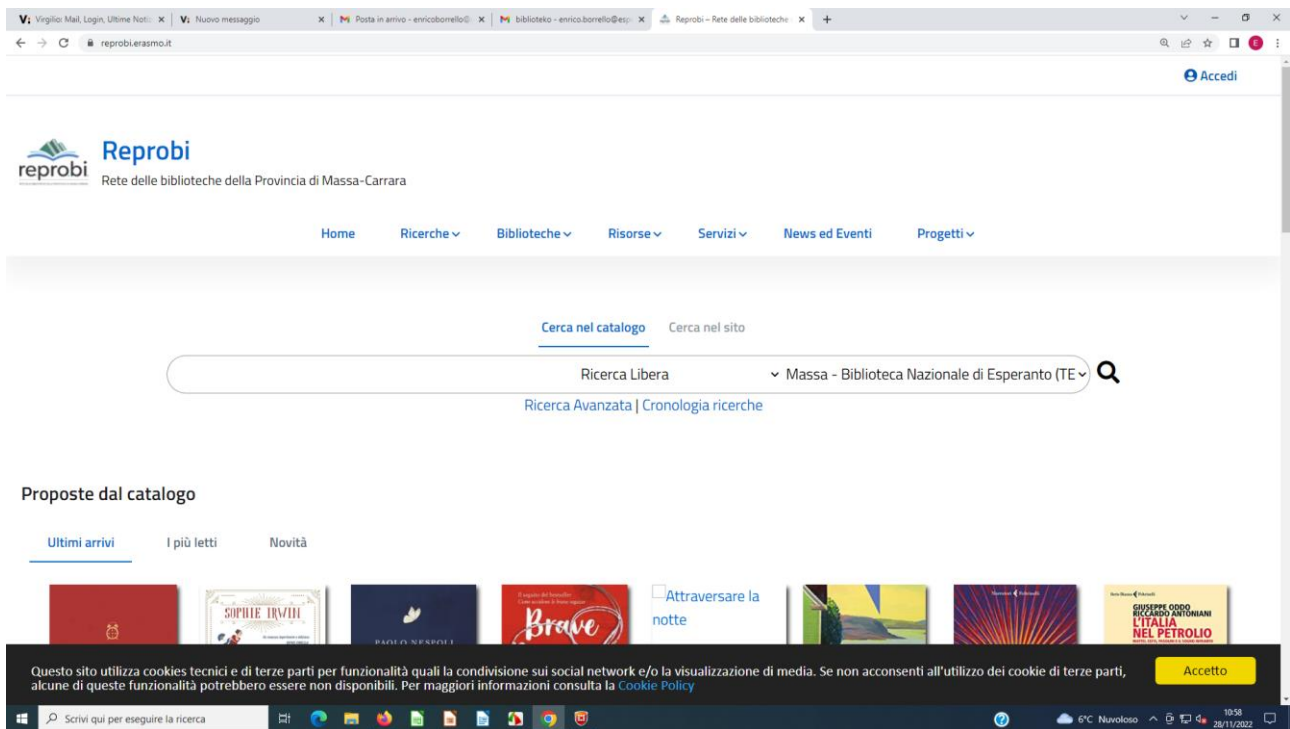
Virgilio: Mail, Login, Ultime Noti | Nuovo messaggio | Posta in arrivo - enricoborrello@ | biblioteko - enrico.borrello@esp | Reprobi – Rete delle biblioteche | +

reprobi.erasmo.it

Accedi

reprobi

Reprobi

Rete delle biblioteche della Provincia di Massa-Carrara

Home Ricerche Biblioteche Risorse Servizi News ed Eventi Progetti

Cerca nel catalogo Cerca nel sito

Ricerca Libera

Massa - Biblioteca Nazionale di Esperanto (TE

Ricerca Avanzata | Cronologia ricerche

Proposte dal catalogo

Ultimi arrivi I più letti Novità

SOPHIE IRWIN

PAOLO NESPOLI

Brave

Attraversare la notte

GIUSEPPE ODDO RICCARDO ANTONIANI L'ITALIA NEL PETROLIO

Questo sito utilizza cookies tecnici e di terze parti per funzionalità quali la condivisione sui social network e/o la visualizzazione di media. Se non acconsenti all'utilizzo dei cookie di terze parti, alcune di queste funzionalità potrebbero essere non disponibili. Per maggiori informazioni consulta la Cookie Policy

Accetto

Scrivi qui per eseguire la ricerca

6°C Nuvoloso 10:58 28/11/2022